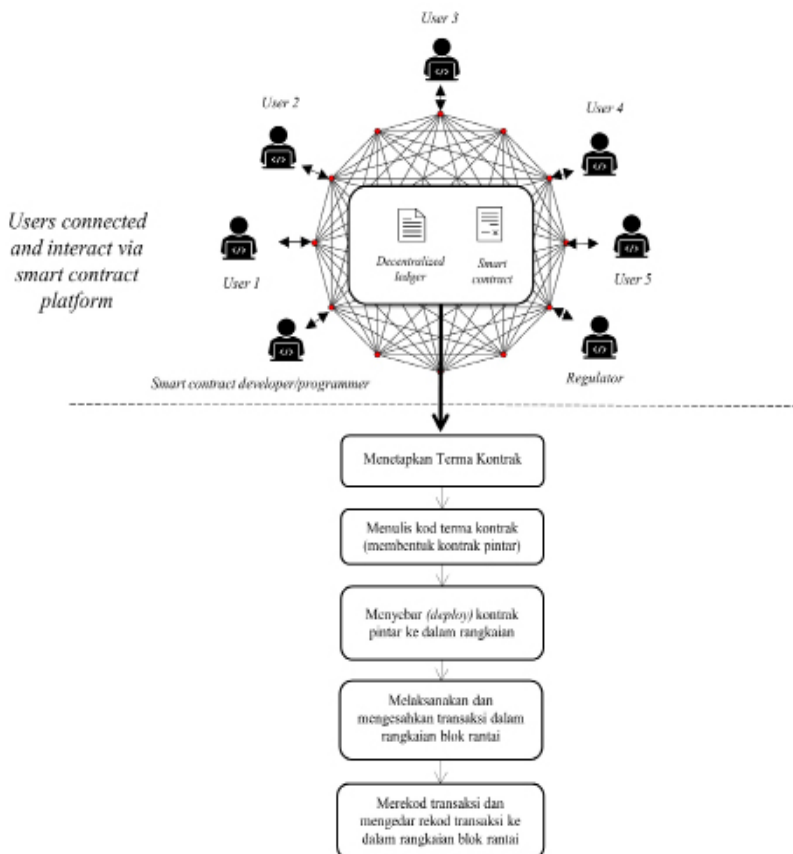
User 3

User 2

User 4

Users connected and interact via smart contract platform

Decentralized ledger

Smart contract

User 1

User 5

Smart contract developer/programmer

Regulator

Menetapkan Terma Kontrak

Menulis kod terma kontrak (membentuk kontrak pintar)

Menyebar (deploy) kontrak pintar ke dalam rangkaian

Melaksanakan dan mengesahkan transaksi dalam rangkaian blok rantai

Merekod transaksi dan mengedar rekod transaksi ke dalam rangkaian blok rantai